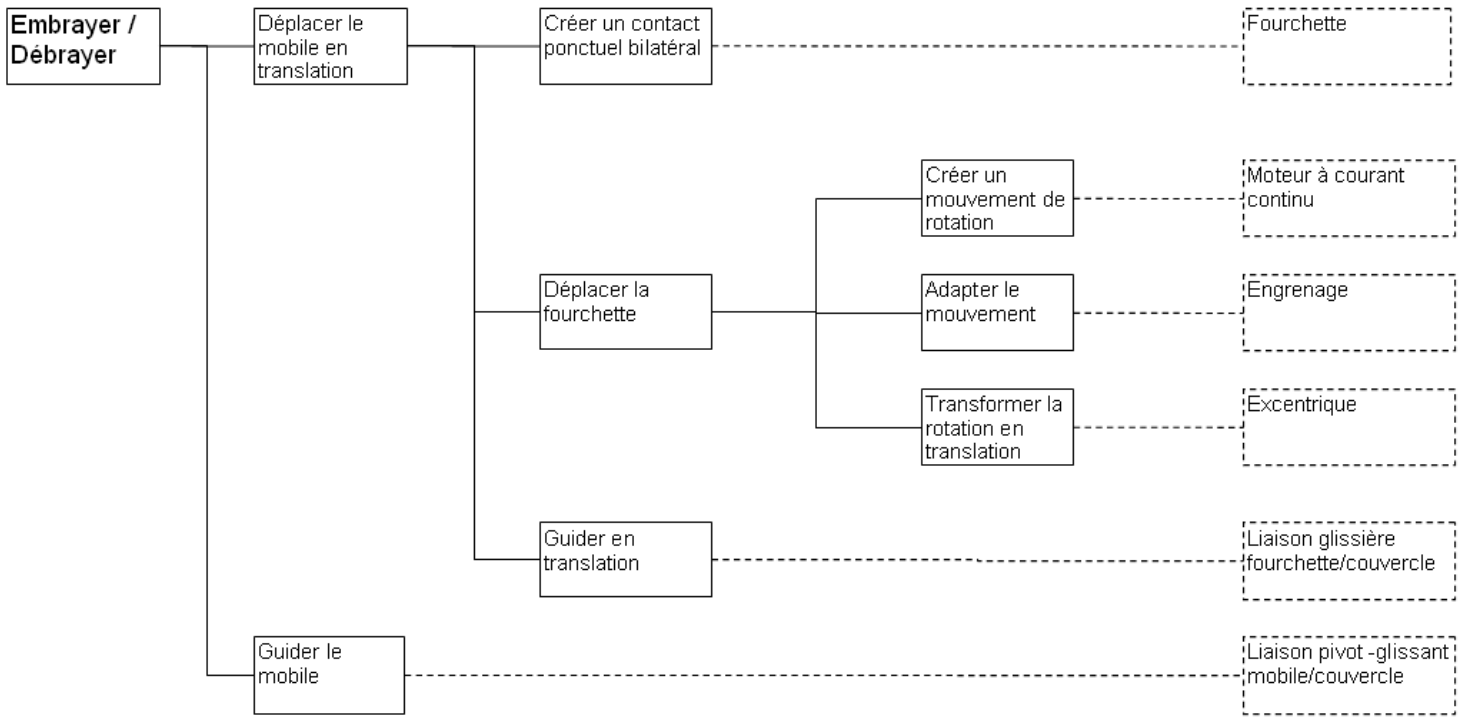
Embrayer / Débrayer

Déplacer le mobile en translation

Créer un contact ponctuel bilatéral

Fourchette

Créer un mouvement de rotation

Moteur à courant continu

Déplacer la fourchette

Adapter le mouvement

Engrenage

Transformer la rotation en translation

Excentrique

Guider en translation

Liaison glissière fourchette/couvercle

Guider le mobile

Liaison pivot -glissant mobile/couvercle